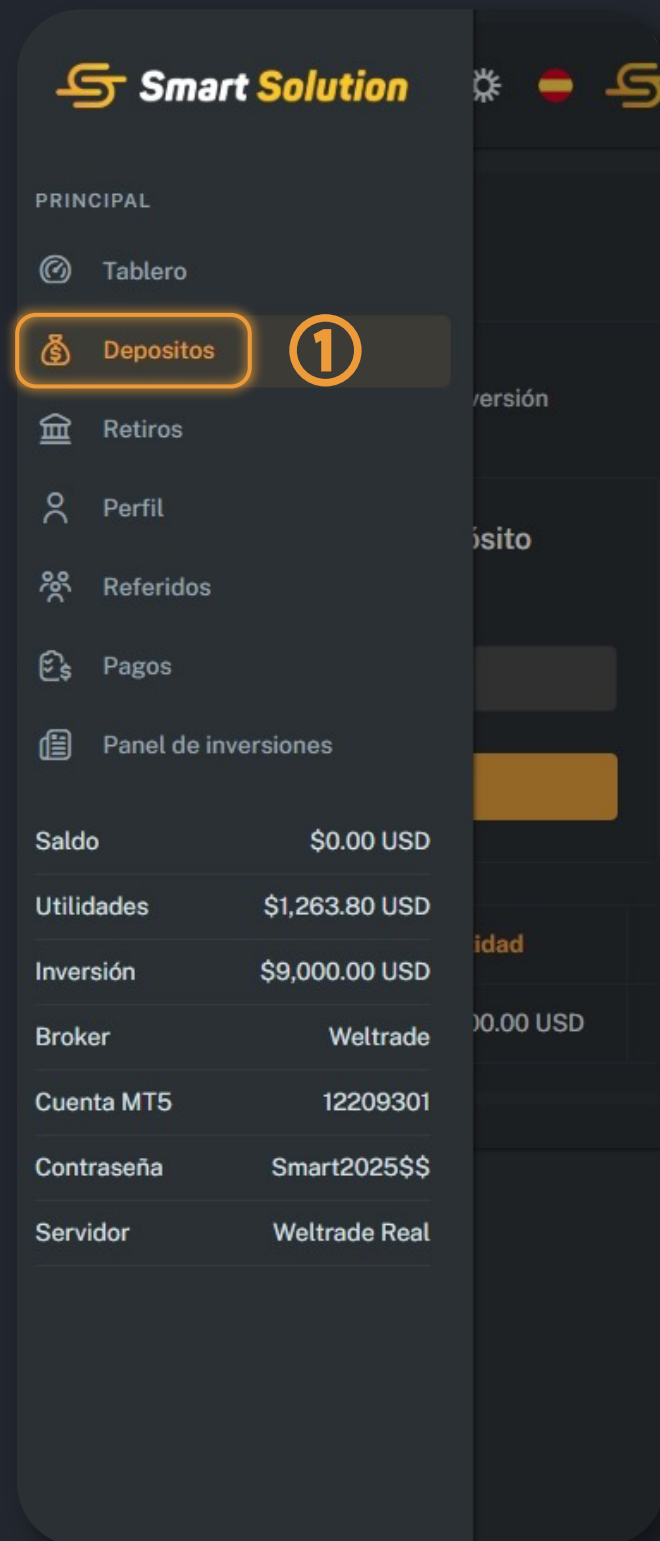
Smart Solution

PRINCIPAL

Tablero

Depositos ①

Retiros

Perfil

Referidos

Pagos

Panel de inversiones

| | |
|---|---|
| Saldo | $0.00 USD |
| Utilidades | $1,263.80 USD |
| Inversión | $9,000.00 USD |
| Broker | Weltrade |
| Cuenta MT5 | 12209301 |
| Contraseña | Smart2025$$ |
| Servidor | Weltrade Real |

versión

ósito

idad

00.00 USD